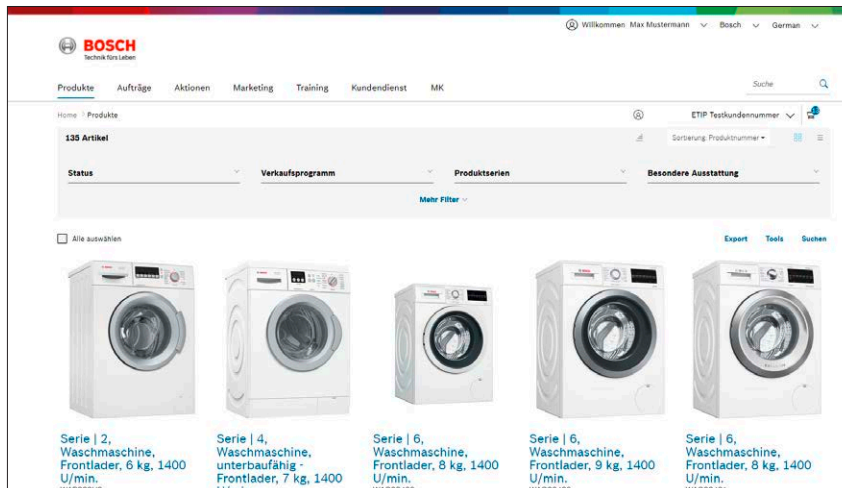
Willkommen Max Mustermann Bosch German

BOSCH
Technik fürs Leben

Produkte Aufträge Aktionen Marketing Training Kundendienst MK

Suche

Home / Produkte

ETIP Testkundennummer

135 Artikel

Sortierung: Produktnummer

Status

Verkaufsprogramm

Produktserien

Besondere Ausstattung

Mehr Filter

Alle auswählen

Export Tools Suchen

Serie | 2, Waschmaschine, Frontlader, 6 kg, 1400 U/min.

Serie | 4, Waschmaschine, unterbaufähig - Frontlader, 7 kg, 1400

Serie | 6, Waschmaschine, Frontlader, 8 kg, 1400 U/min.

Serie | 6, Waschmaschine, Frontlader, 9 kg, 1400 U/min.

Serie | 6, Waschmaschine, Frontlader, 8 kg, 1400 U/min.